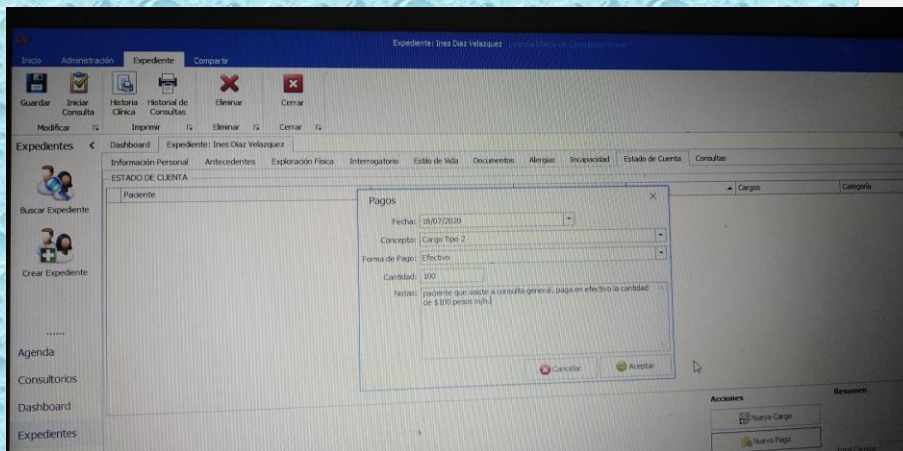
Expediente: Ines Diaz Velazquez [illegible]

Inicio Administración Expediente Compartir

Guardar Iniciar Consulta Historia Clinica Historial de Consultas Eliminar Cerrar

Modificar Imprimir Eliminar Cerrar

Expedientes <

Buscar Expediente

Crear Expediente

......

Agenda

Consultorios

Dashboard

Expedientes

Dashboard Expediente: Ines Diaz Velazquez

Información Personal Antecedentes Exploración Fisica Interrogatorio Estilo de Vida Documentos Alergias Incapacidad Estado de Cuenta Consultas

ESTADO DE CUENTA

Paciente

Cargos Categoria

Pagos

Fecha: 18/07/2020

Concepto: Cargo Tipo 2

Forma de Pago: Efectivo

Cantidad: 100

Notas: paciente que asiste a consulta general, paga en efectivo la cantidad de $100 pesos m/n.

Cancelar Aceptar

Acciones

Resumen

Nuevo Cargo

Nuevo Pago